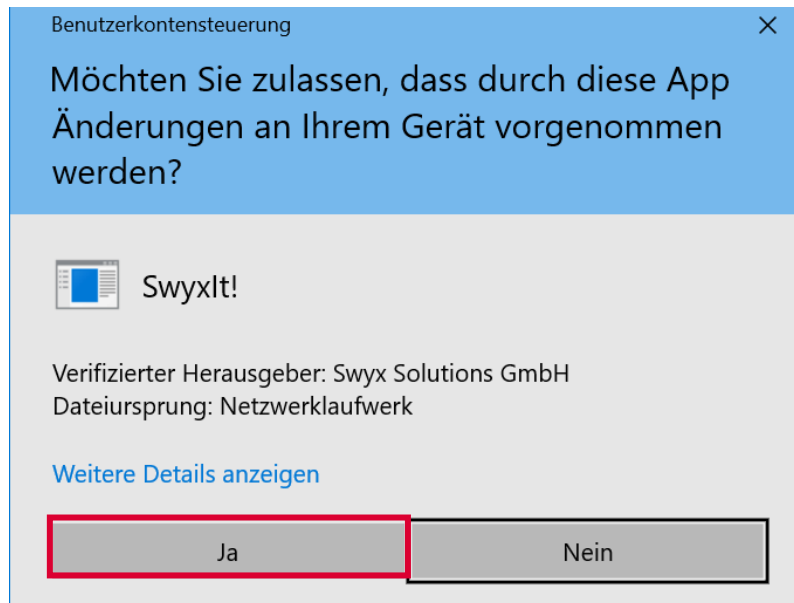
Benutzerkontensteuerung

×

Möchten Sie zulassen, dass durch diese App Änderungen an Ihrem Gerät vorgenommen werden?

SwyxIt!

Verifizierter Herausgeber: Swyx Solutions GmbH
Dateiursprung: Netzwerklaufwerk

Weitere Details anzeigen

Ja

Nein